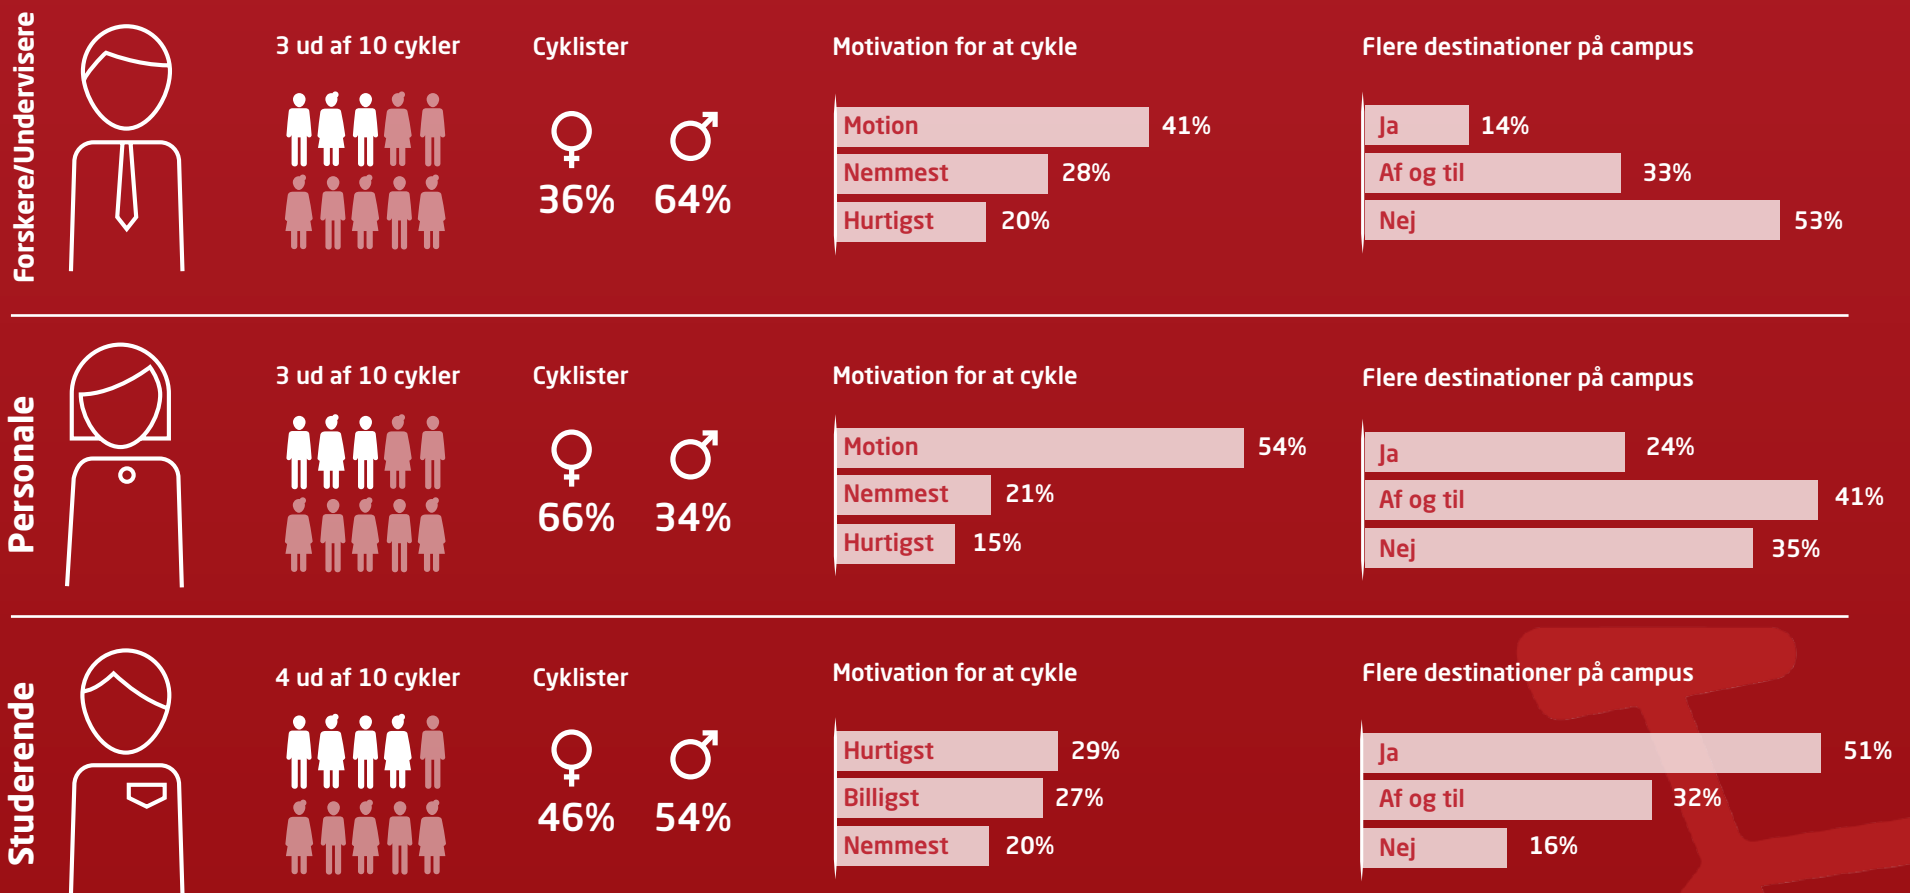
Forskere/Undervisere

3 ud af 10 cykler

Cyklister

♀ 36% ♂ 64%

Motivation for at cykle

| | |
|---|---|
| Motion | 41% |
| Nemmest | 28% |
| Hurtigst | 20% |

Flere destinationer på campus

| | |
|---|---|
| Ja | 14% |
| Af og til | 33% |
| Nej | 53% |

Personale

3 ud af 10 cykler

Cyklister

♀ 66% ♂ 34%

Motivation for at cykle

| | |
|---|---|
| Motion | 54% |
| Nemmest | 21% |
| Hurtigst | 15% |

Flere destinationer på campus

| | |
|---|---|
| Ja | 24% |
| Af og til | 41% |
| Nej | 35% |

Studerende

4 ud af 10 cykler

Cyklister

♀ 46% ♂ 54%

Motivation for at cykle

| | |
|---|---|
| Hurtigst | 29% |
| Billigst | 27% |
| Nemmest | 20% |

Flere destinationer på campus

| | |
|---|---|
| Ja | 51% |
| Af og til | 32% |
| Nej | 16% |